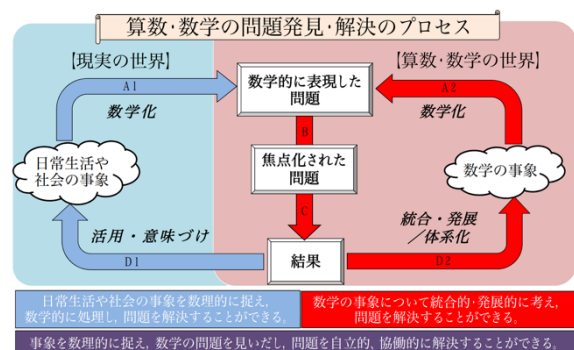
算数·数学の問題発見·解決のプロセス

【現実の世界】

【算数·数学の世界】

A1

数学化

数学的に表現した問題

A2

数学化

B

焦点化された問題

日常生活や社会の事象

数学の事象

C

活用・意味づけ

統合・発展／体系化

D1

結果

D2

日常生活や社会の事象を数理的に捉え、数学的に処理し、問題を解決することができる。

数学の事象について統合的·発展的に考え、問題を解決することができる。

事象を数理的に捉え、数学の問題を見いだし、問題を自立的、協働的に解決することができる。